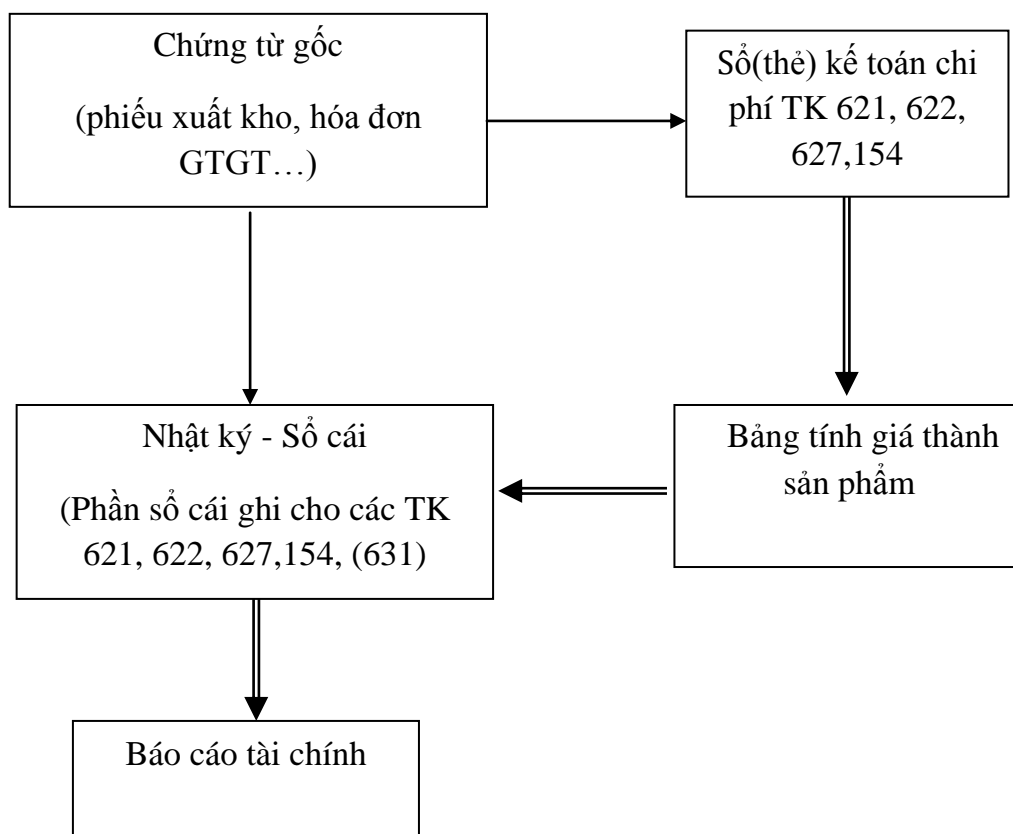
Chứng từ gốc

(phiếu xuất kho, hóa đơn GTGT…)

Sổ(thẻ) kế toán chi phí TK 621, 622, 627,154

Nhật ký - Sổ cái

(Phần sổ cái ghi cho các TK 621, 622, 627,154, (631)

Bảng tính giá thành sản phẩm

Báo cáo tài chính